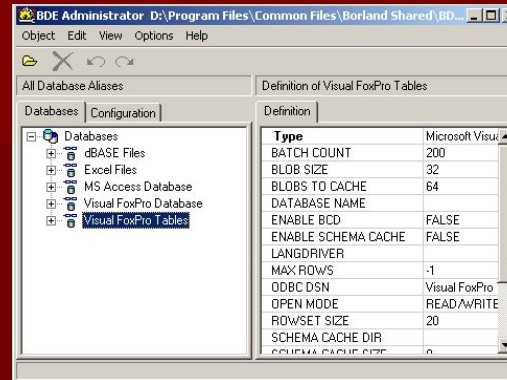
BDE Administrator D:\Program Files\Common Files\Borland Shared\BD...

Object Edit View Options Help

All Database Aliases

Databases | Configuration

Databases
dBASE Files
Excel Files
MS Access Database
Visual FoxPro Database
Visual FoxPro Tables

Definition of Visual FoxPro Tables

Definition

| Type | Microsoft Visua |
|---|---|
| BATCH COUNT | 200 |
| BLOB SIZE | 32 |
| BLOBS TO CACHE | 64 |
| DATABASE NAME | |
| ENABLE BCD | FALSE |
| ENABLE SCHEMA CACHE | FALSE |
| LANGDRIVER | |
| MAX ROWS | -1 |
| ODBC DSN | Visual FoxPro |
| OPEN MODE | READ/WRITE |
| ROWSET SIZE | 20 |
| SCHEMA CACHE DIR | |
| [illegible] | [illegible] |